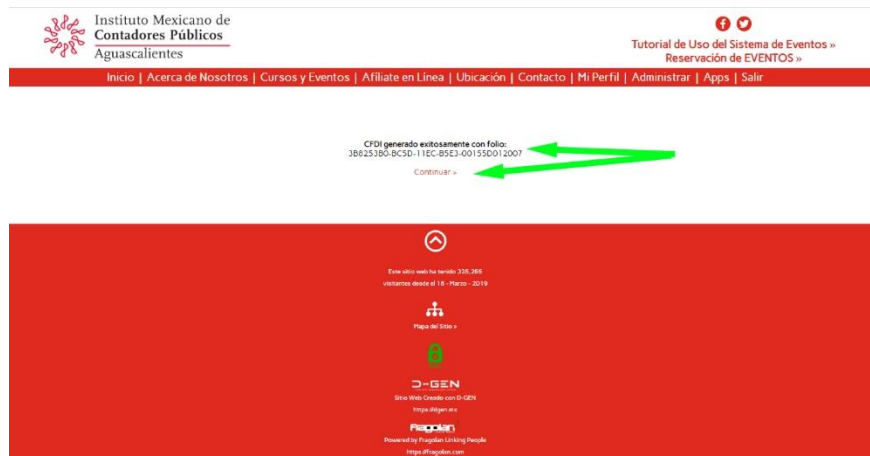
Instituto Mexicano de
Contadores Públicos
Aguascalientes

Tutorial de Uso del Sistema de Eventos »
Reservación de EVENTOS »

Inicio | Acerca de Nosotros | Cursos y Eventos | Afiliate en Línea | Ubicación | Contacto | Mi Perfil | Administrar | Apps | Salir

CFDI generado exitosamente con folio:
3B8253B0-BC5D-11EC-B5E3-00155D012007

Continuar »

Este sitio web ha tenido 326,265 visitantes desde el 18 - Marzo - 2019

Mapa del Sitio »

D-GEN
Sitio Web Creado con D-GEN
https://dgen.mx

Fragolan
Powered by Fragolan Linking People
https://fragolan.com